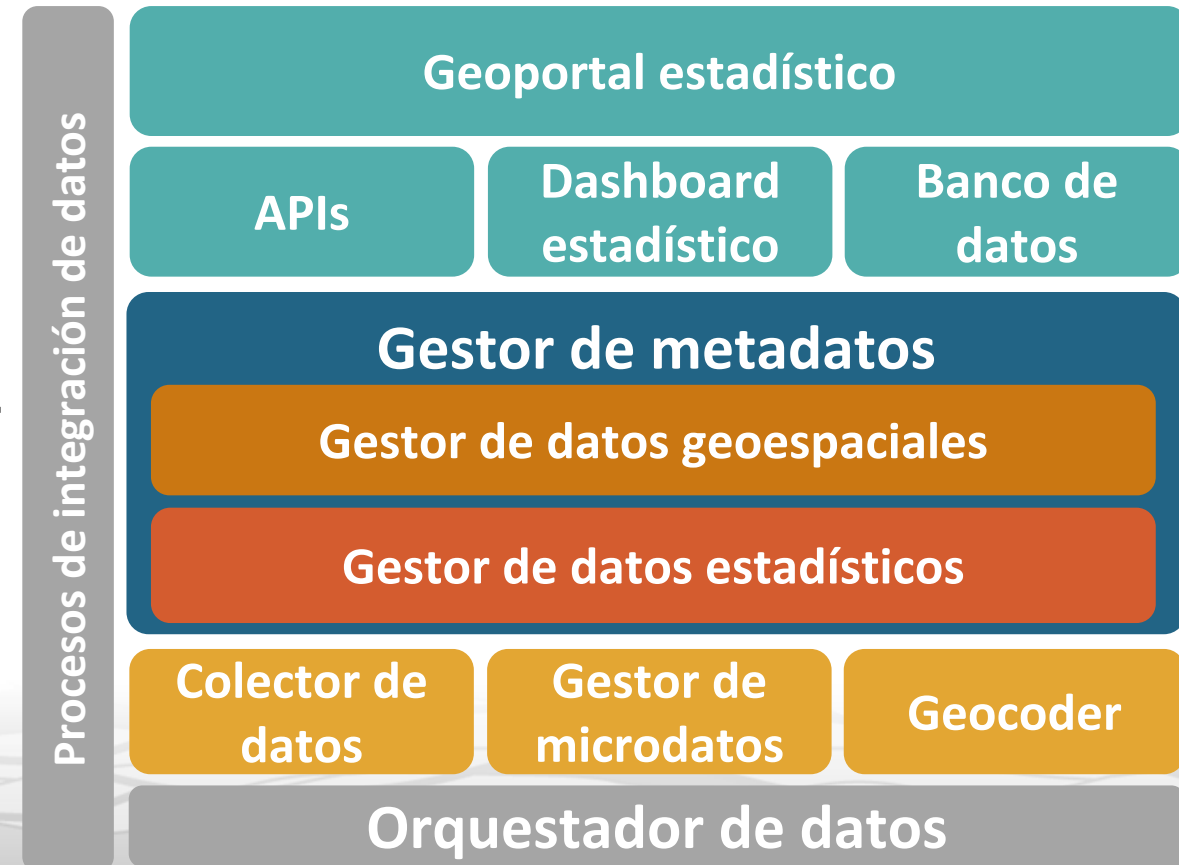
Procesos de integración de datos

Geoportal estadístico

APIs

Dashboard estadístico

Banco de datos

Gestor de metadatos

Gestor de datos geoespaciales

Gestor de datos estadísticos

Colector de datos

Gestor de microdatos

Geocoder

Orquestador de datos